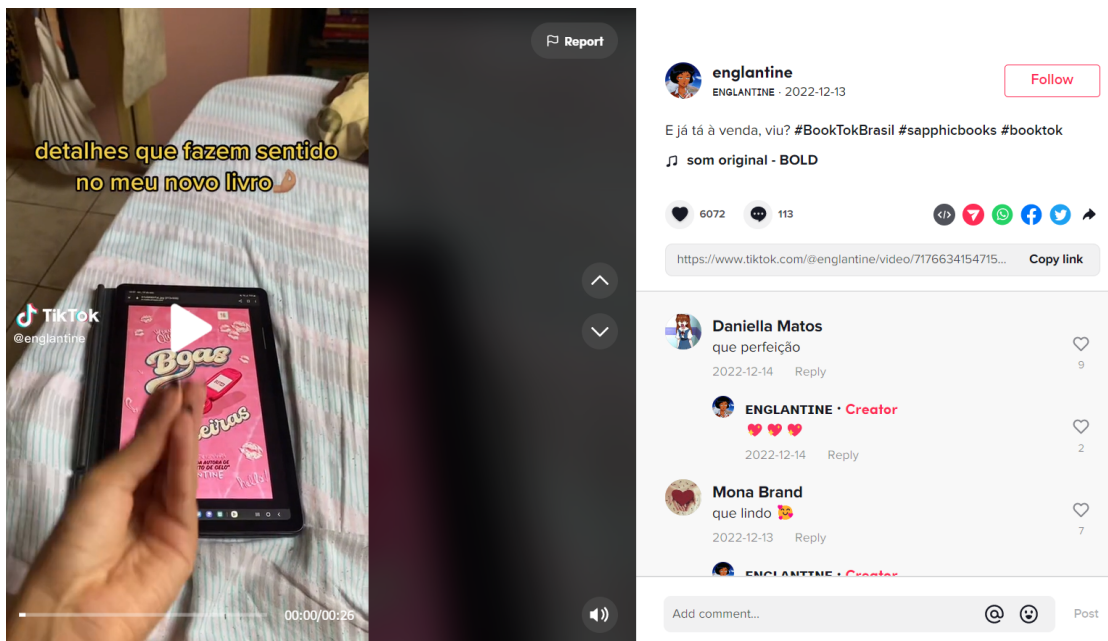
detalhes que fazem sentido no meu novo livro🤌

TikTok
@englantine

Boas
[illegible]etras

00:00/00:26

Report

englantine
ENGLANTINE · 2022-12-13

Follow

E já tá à venda, viu? #BookTokBrasil #sapphicbooks #booktok

♫ som original - BOLD

6072
113

https://www.tiktok.com/@englantine/video/7176634154715...
Copy link

Daniella Matos
que perfeição
2022-12-14 Reply
9

ENGLANTINE · Creator
💖💖💖
2022-12-14 Reply
2

Mona Brand
que lindo 🥰
2022-12-13 Reply
7

ENGLANTINE · Creator

Add comment...
Post